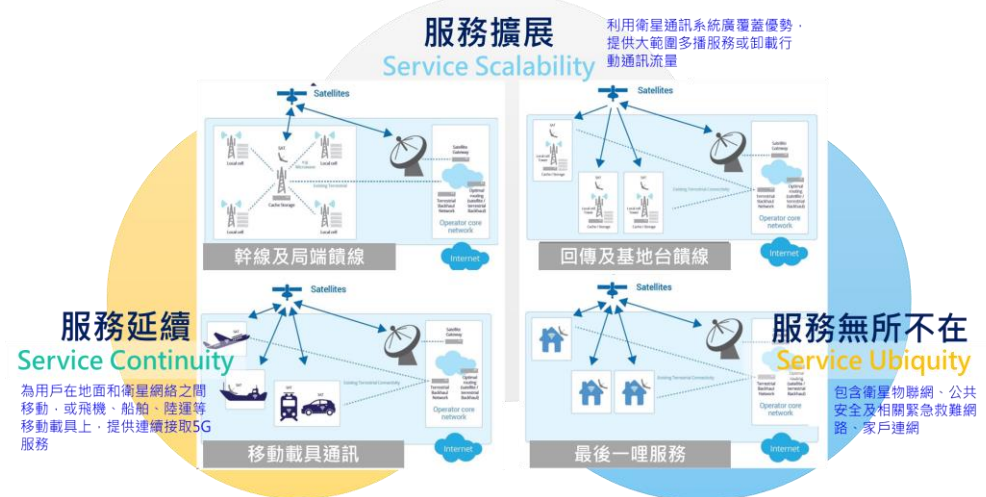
服務擴展
Service Scalability

利用衛星通訊系統廣覆蓋優勢，提供大範圍多播服務或卸載行動通訊流量

Satellites

Local cell

Local cell

Cache Storage

Local cell

Local cell

Existing Terrestrial

Satellite Gateway

Terrestrial Backhaul Network

Optimal routing (satellite / terrestrial backhaul)

Operator core network

Internet

幹線及局端饋線

Satellites

Satellite Gateway

Existing Terrestrial Connectivity

Terrestrial Backhaul Network

Optimal routing (satellite / terrestrial backhaul)

Operator core network

Internet

回傳及基地台饋線

服務延續
Service Continuity

為用戶在地面和衛星網絡之間移動，或飛機、船舶、陸運等移動載具上，提供連續接取5G服務

Satellites

Satellite Gateway

Existing Terrestrial Connectivity

Terrestrial Backhaul Network

Optimal routing (satellite / terrestrial backhaul)

Operator core network

Internet

移動載具通訊

Satellites

Satellite Gateway

Existing Terrestrial Connectivity

Terrestrial Backhaul Network

Optimal routing (satellite / terrestrial backhaul)

Operator core network

Internet

最後一哩服務

服務無所不在
Service Ubiquity

包含衛星物聯網、公共安全及相關緊急救難網路、家戶連網